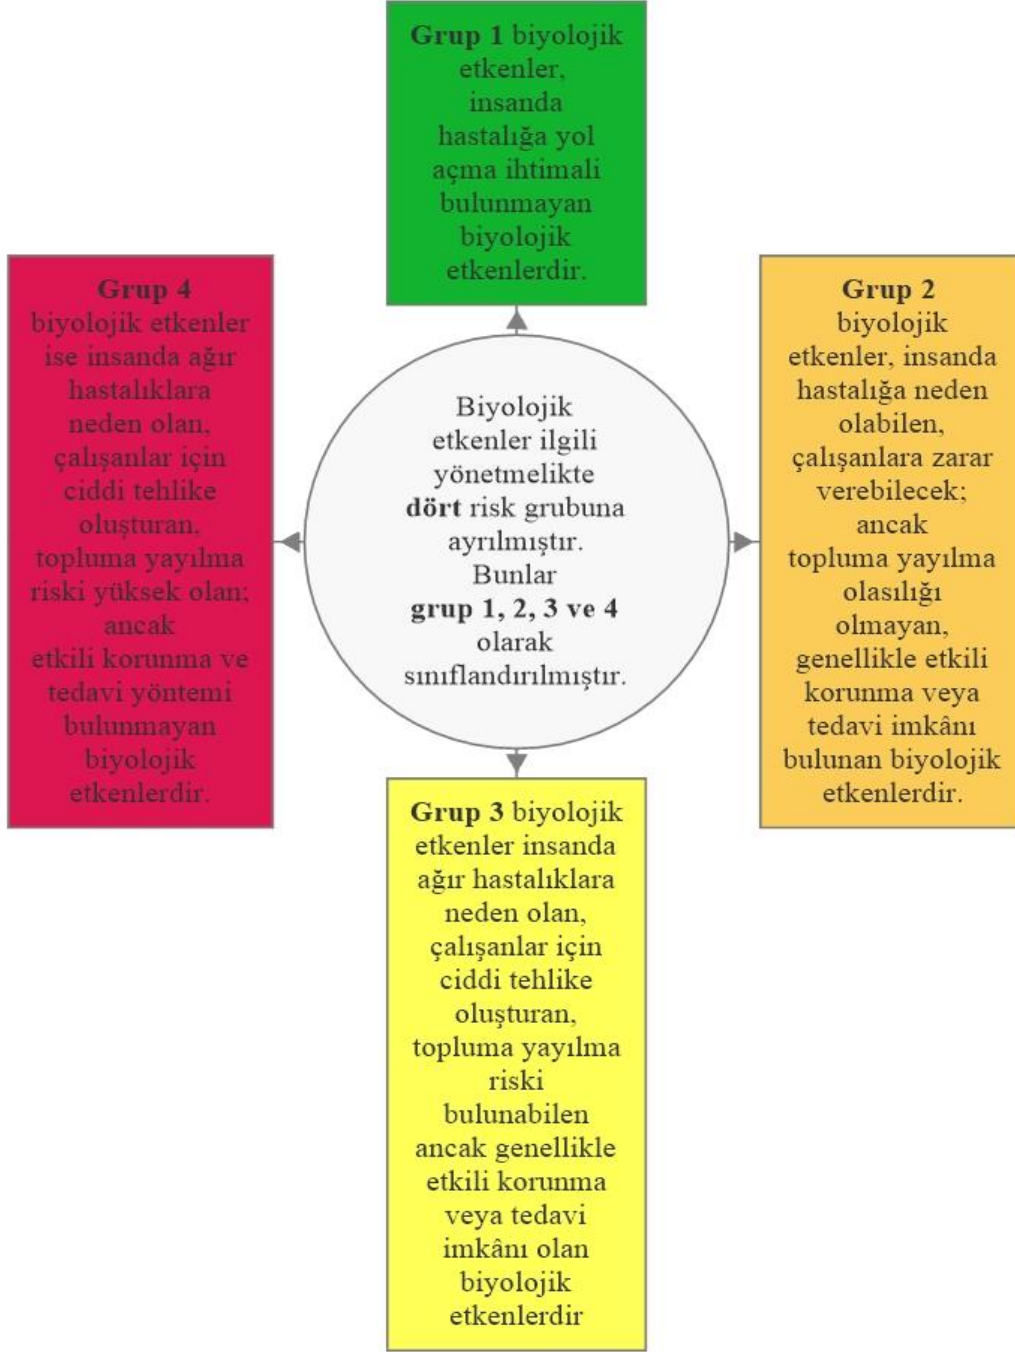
Grup 1 biyolojik etkenler, insanda hastalığa yol açma ihtimali bulunmayan biyolojik etkenlerdir.

Grup 4 biyolojik etkenler ise insanda ağır hastalıklara neden olan, çalışanlar için ciddi tehlike oluşturan, topluma yayılma riski yüksek olan; ancak etkili korunma ve tedavi yöntemi bulunmayan biyolojik etkenlerdir.

Biyolojik etkenler ilgili yönetmelikte dört risk grubuna ayrılmıştır. Bunlar grup 1, 2, 3 ve 4 olarak sınıflandırılmıştır.

Grup 2 biyolojik etkenler, insanda hastalığa neden olabilen, çalışanlara zarar verebilecek; ancak topluma yayılma olasılığı olmayan, genellikle etkili korunma veya tedavi imkânı bulunan biyolojik etkenlerdir.

Grup 3 biyolojik etkenler insanda ağır hastalıklara neden olan, çalışanlar için ciddi tehlike oluşturan, topluma yayılma riski bulunabilen ancak genellikle etkili korunma veya tedavi imkânı olan biyolojik etkenlerdir